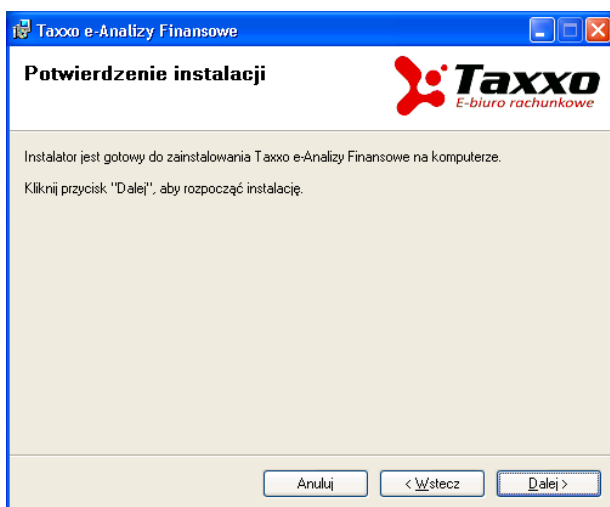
Taxxo e-Analizy Finansowe

Potwierdzenie instalacji

Taxxo
E-biuro rachunkowe

Instalator jest gotowy do zainstalowania Taxxo e-Analizy Finansowe na komputerze.

Kliknij przycisk "Dalej", aby rozpocząć instalację.

Anuluj
< Wstecz
Dalej >